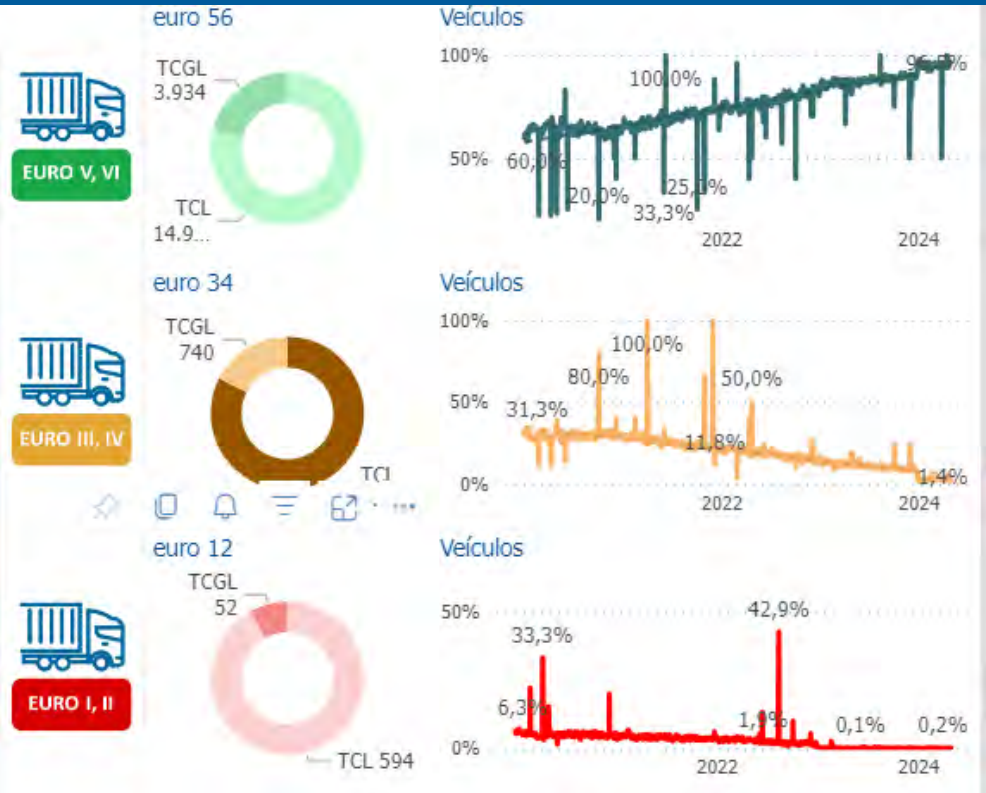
euro 56

Veículos

EURO V, VI

TCGL
3.934

TCL
14.9...

100%
50%
60,0%
100,0%
20,0%
25,0%
33,3%
96,9%
2022
2024

euro 34

Veículos

EURO III, IV

TCGL
740

TCL

100%
50%
0%
31,3%
80,0%
100,0%
50,0%
11,8%
1,4%
2022
2024

euro 12

Veículos

EURO I, II

TCGL
52

TCL 594

50%
0%
33,3%
6,3%
42,9%
1,9%
0,1%
0,2%
2022
2024